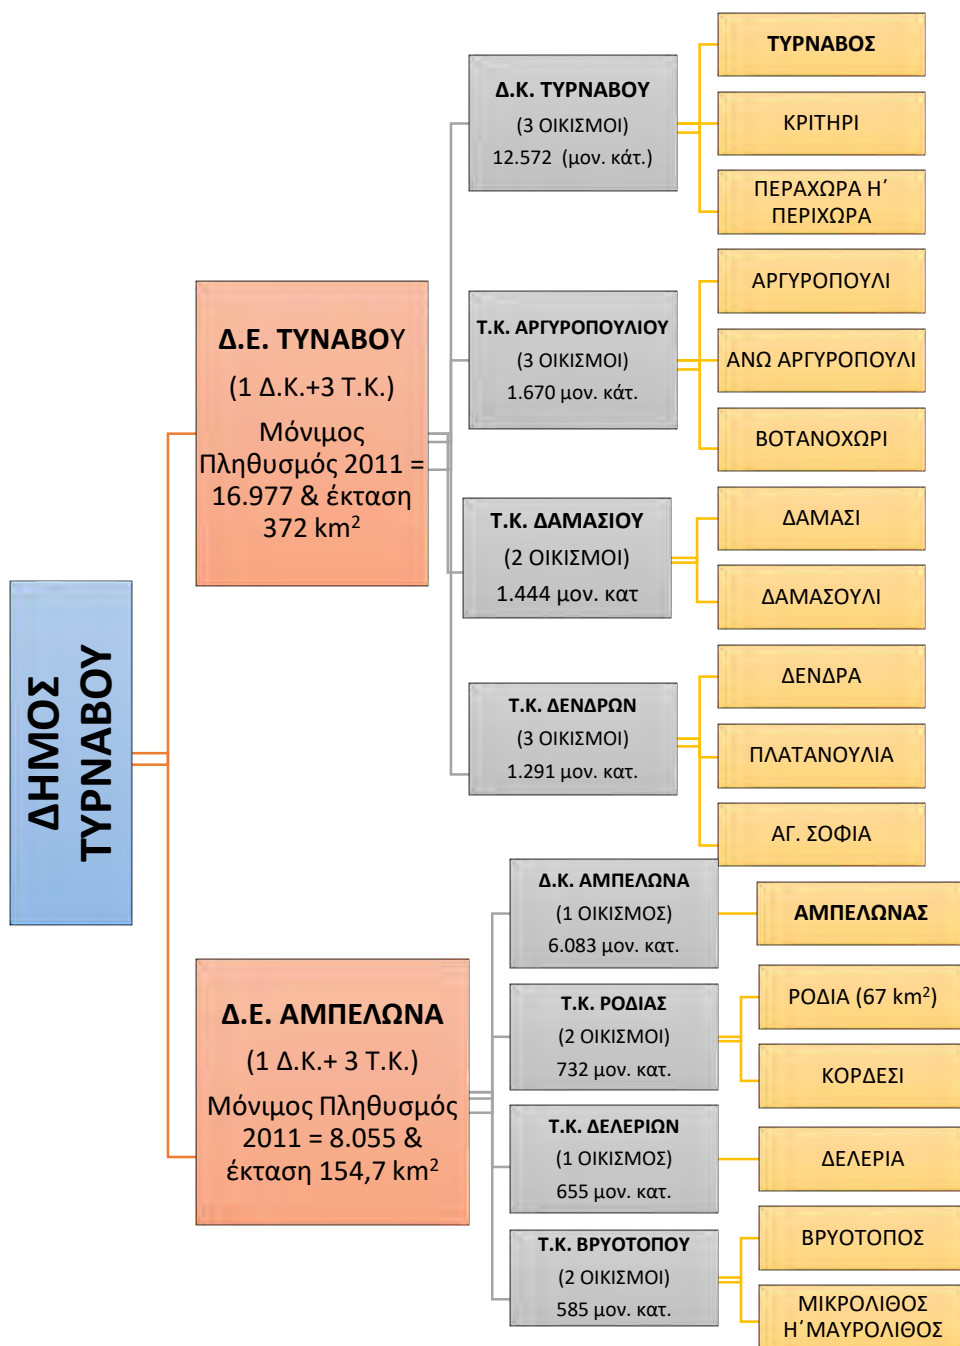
ΔΗΜΟΣ ΤΥΡΝΑΒΟΥ

Δ.Ε. ΤΥΝΑΒΟΥ
(1 Δ.Κ.+3 Τ.Κ.)
Μόνιμος Πληθυσμός 2011 = 16.977 & έκταση 372 km$^2$

Δ.Κ. ΤΥΡΝΑΒΟΥ
(3 ΟΙΚΙΣΜΟΙ)
12.572 (μον. κάτ.)

ΤΥΡΝΑΒΟΣ

ΚΡΙΤΗΡΙ

ΠΕΡΑΧΩΡΑ Η΄ ΠΕΡΙΧΩΡΑ

Τ.Κ. ΑΡΓΥΡΟΠΟΥΛΙΟΥ
(3 ΟΙΚΙΣΜΟΙ)
1.670 μον. κάτ.

ΑΡΓΥΡΟΠΟΥΛΙ

ΑΝΩ ΑΡΓΥΡΟΠΟΥΛΙ

ΒΟΤΑΝΟΧΩΡΙ

Τ.Κ. ΔΑΜΑΣΙΟΥ
(2 ΟΙΚΙΣΜΟΙ)
1.444 μον. κατ

ΔΑΜΑΣΙ

ΔΑΜΑΣΟΥΛΙ

Τ.Κ. ΔΕΝΔΡΩΝ
(3 ΟΙΚΙΣΜΟΙ)
1.291 μον. κατ.

ΔΕΝΔΡΑ

ΠΛΑΤΑΝΟΥΛΙΑ

ΑΓ. ΣΟΦΙΑ

Δ.Ε. ΑΜΠΕΛΩΝΑ
(1 Δ.Κ.+ 3 Τ.Κ.)
Μόνιμος Πληθυσμός 2011 = 8.055 & έκταση 154,7 km$^2$

Δ.Κ. ΑΜΠΕΛΩΝΑ
(1 ΟΙΚΙΣΜΟΣ)
6.083 μον. κατ.

ΑΜΠΕΛΩΝΑΣ

Τ.Κ. ΡΟΔΙΑΣ
(2 ΟΙΚΙΣΜΟΙ)
732 μον. κατ.

ΡΟΔΙΑ (67 km$^2$)

ΚΟΡΔΕΣΙ

Τ.Κ. ΔΕΛΕΡΙΩΝ
(1 ΟΙΚΙΣΜΟΣ)
655 μον. κατ.

ΔΕΛΕΡΙΑ

Τ.Κ. ΒΡΥΟΤΟΠΟΥ
(2 ΟΙΚΙΣΜΟΙ)
585 μον. κατ.

ΒΡΥΟΤΟΠΟΣ

ΜΙΚΡΟΛΙΘΟΣ Η΄ΜΑΥΡΟΛΙΘΟΣ